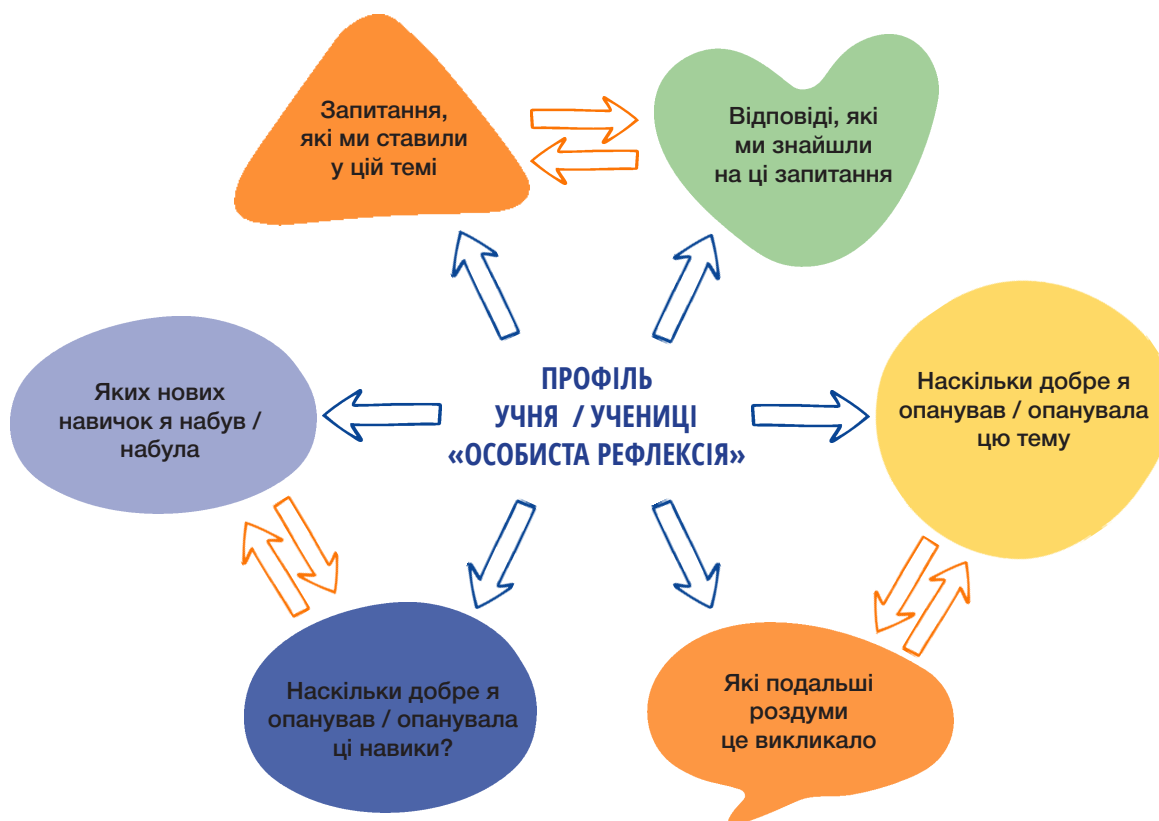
Запитання, які ми ставили у цій темі

Відповіді, які ми знайшли на ці запитання

ПРОФІЛЬ УЧНЯ / УЧЕНИЦІ «ОСОБИСТА РЕФЛЕКСІЯ»

Яких нових навичок я набув / набула

Наскільки добре я опанував / опанувала цю тему

Наскільки добре я опанував / опанувала ці навики?

Які подальші роздуми це викликало